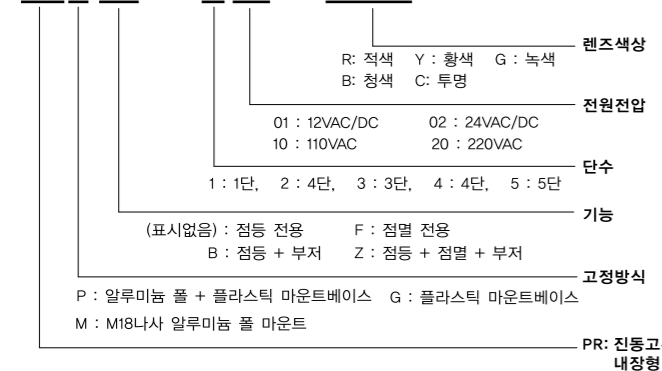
렌즈색상

R: 적색 Y : 황색 G : 녹색
B: 청색 C: 투명

전원전압

01 : 12VAC/DC 02 : 24VAC/DC
10 : 110VAC 20 : 220VAC

단수

1 : 1단, 2 : 4단, 3 : 3단, 4 : 4단, 5 : 5단

기능

(표시없음) : 점등 전용 F : 점멸 전용
B : 점등 + 부저 Z : 점등 + 점멸 + 부저

고정방식

P : 알루미늄 폴 + 플라스틱 마운트베이스 G : 플라스틱 마운트베이스
M : M18나사 알루미늄 폴 마운트

PR: 진동고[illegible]
내장형